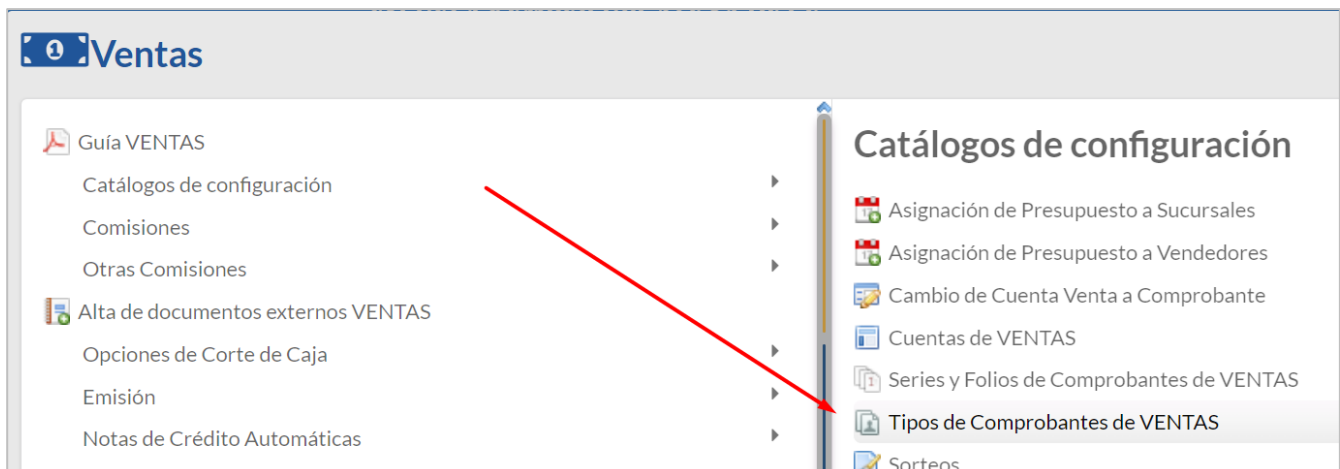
Ventas

Guía VENTAS
Catálogos de configuración
Comisiones
Otras Comisiones
Alta de documentos externos VENTAS
Opciones de Corte de Caja
Emisión
Notas de Crédito Automáticas

Catálogos de configuración

Asignación de Presupuesto a Sucursales
Asignación de Presupuesto a Vendedores
Cambio de Cuenta Venta a Comprobante
Cuentas de VENTAS
Series y Folios de Comprobantes de VENTAS
Tipos de Comprobantes de VENTAS
Sorteos